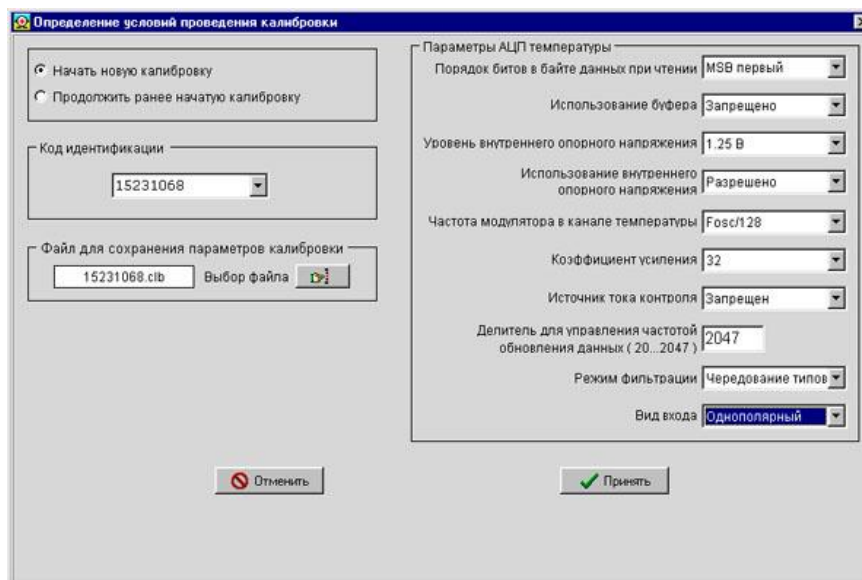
Определение условий проведения калибровки

Начать новую калибровку
Продолжить ранее начатую калибровку

Код идентификации
15231068

Файл для сохранения параметров калибровки
15231068.clb
Выбор файла

Параметры АЦП температуры
Порядок битов в байте данных при чтении MSB первый
Использование буфера Запрещено
Уровень внутреннего опорного напряжения 1.25 В
Использование внутреннего опорного напряжения Разрешено
Частота модулятора в канале температуры Fosc/128
Коэффициент усиления 32
Источник тока контроля Запрещен
Делитель для управления частотой обновления данных ( 20...2047 ) 2047
Режим фильтрации Чередование типов
Вид входа Однополярный

Отменить
Принять